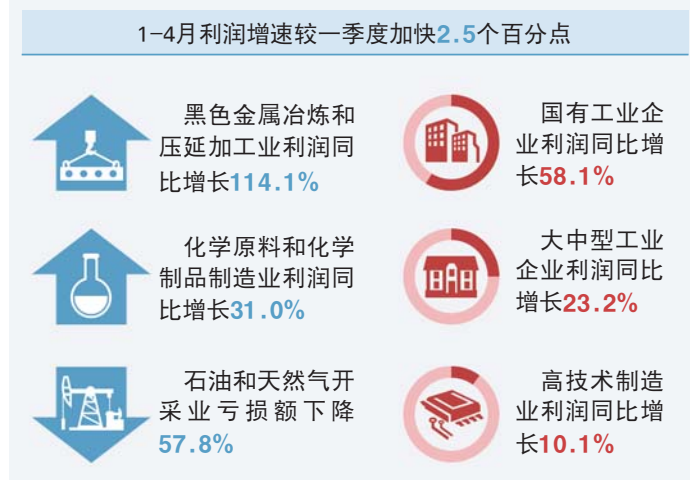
1-4月利润增速较一季度加快2.5个百分点

黑色金属冶炼和压延加工业利润同比增长114.1%

化学原料和化学制品制造业利润同比增长31.0%

石油和天然气开采业亏损额下降57.8%

国有工业企业利润同比增长58.1%

大中型工业企业利润同比增长23.2%

高技术制造业利润同比增长10.1%